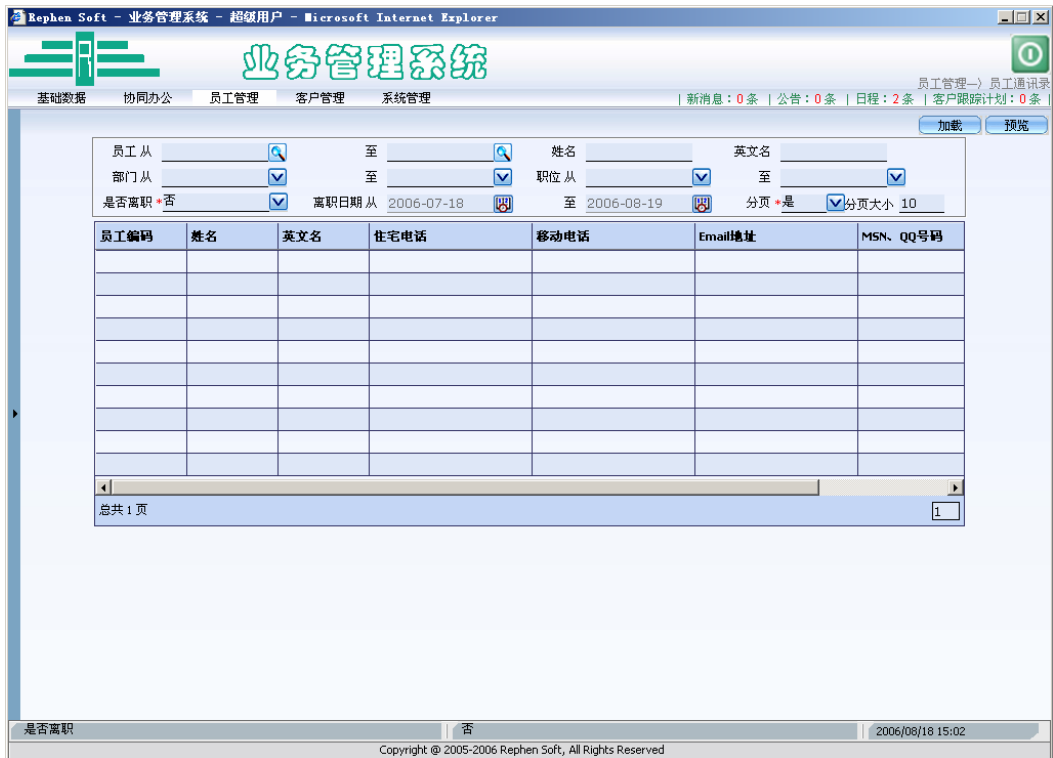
Rephen Soft - 业务管理系统 - 超级用户 - Microsoft Internet Explorer

业务管理系统

员工管理—> 员工通讯录

基础数据 协同办公 员工管理 客户管理 系统管理

| 新消息：0条 | 公告：0条 | 日程：2条 | 客户跟踪计划：0条 |

加载 预览

员工 从 至 姓名 英文名
部门 从 至 职位 从 至
是否离职 *否 离职日期 从 2006-07-18 至 2006-08-19 分页 *是 分页大小 10

| 员工编码 | 姓名 | 英文名 | 住宅电话 | 移动电话 | Email地址 | MSN、QQ号码 |
|---|---|---|---|---|---|---|
| | | | | | | |
| | | | | | | |
| | | | | | | |
| | | | | | | |
| | | | | | | |
| | | | | | | |
| | | | | | | |
| | | | | | | |
| | | | | | | |
| | | | | | | |

总共 1 页 1

是否离职 否 2006/08/18 15:02

Copyright @ 2005-2006 Rephen Soft, All Rights Reserved